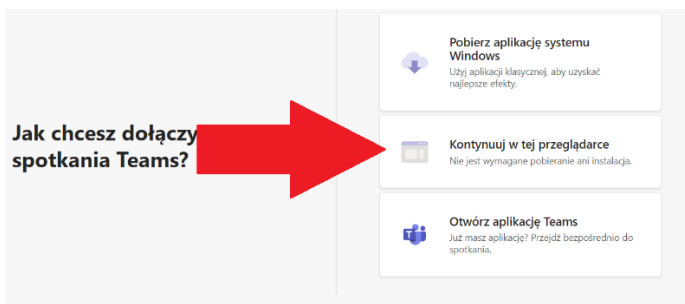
Jak chcesz dołączy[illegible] spotkania Teams?

Pobierz aplikację systemu Windows
Użyj aplikacji klasycznej, aby uzyskać najlepsze efekty.

Kontynuuj w tej przeglądarce
Nie jest wymagane pobieranie ani instalacja.

Otwórz aplikację Teams
Już masz aplikację? Przejdź bezpośrednio do spotkania.